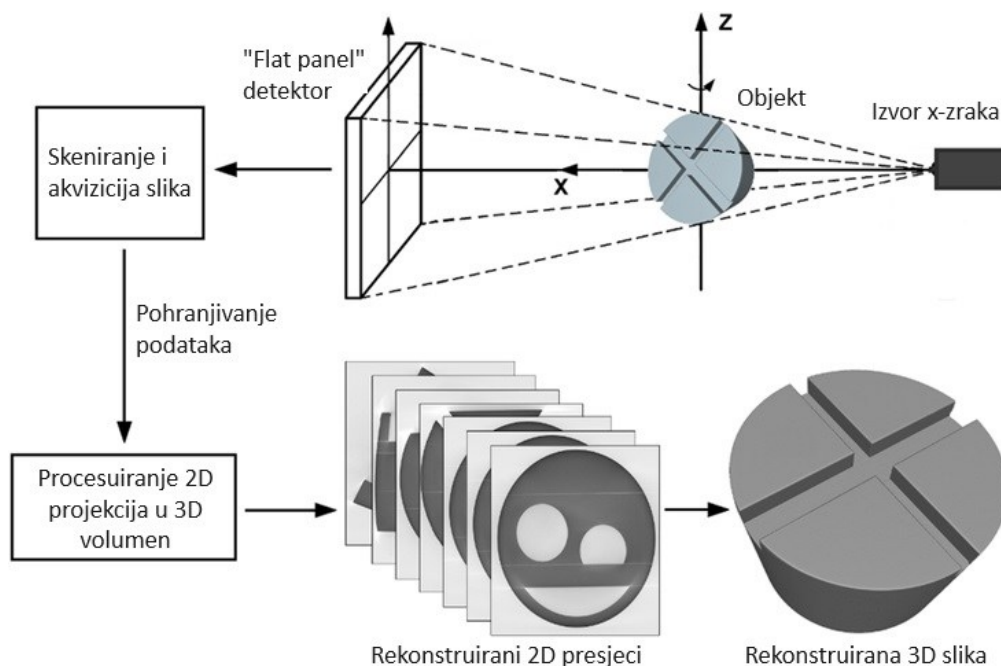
"Flat panel" detektor

Z

Objekt

Izvor x-zraka

Skeniranje i akvizicija slika

X

Pohranjivanje podataka

Procesuiranje 2D projekcija u 3D volumen

Rekonstruirani 2D presjeci

Rekonstruirana 3D slika